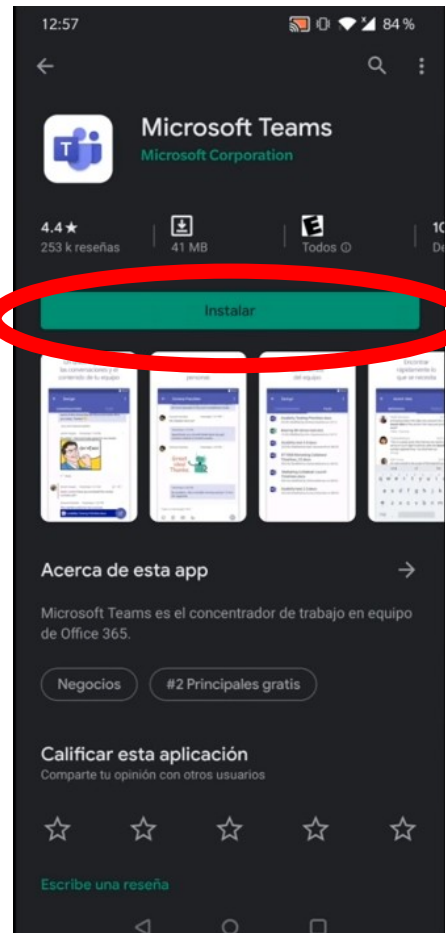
12:57

84 %

Microsoft Teams
Microsoft Corporation

4.4 ★
253 k reseñas

41 MB

Todos ⓘ

1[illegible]
De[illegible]

Instalar

Acerca de esta app

Microsoft Teams es el concentrador de trabajo en equipo de Office 365.

Negocios

#2 Principales gratis

Calificar esta aplicación
Comparte tu opinión con otros usuarios

Escribe una reseña